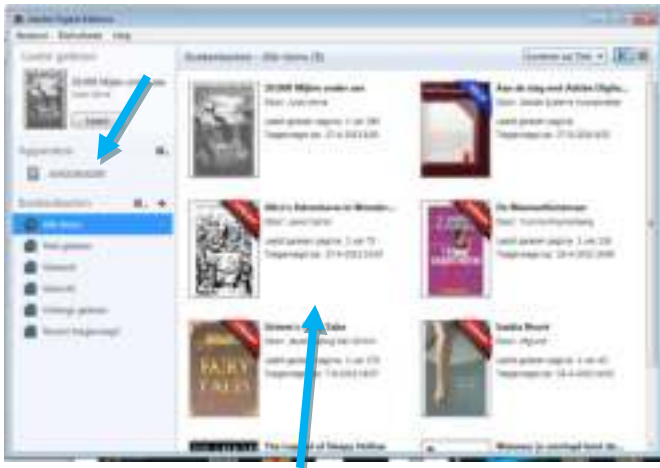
Adobe Digital Editions
Bestand Bibliotheek Help

Laatst gelezen
20.000 Mijlen onder zee
Jules Verne
Lezen

Apparaten
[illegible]

Boekenplanken
Alle items
Niet gelezen
Geleend
Gekocht
Onlangs gelezen
Recent toegevoegd

Boekenplanken - Alle items (8)
Sorteren op Titel

20.000 Mijlen onder zee
Door: Jules Verne
Laatst gelezen pagina: 1 van 390
Toegevoegd op: 27-4-2012 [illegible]

Aan de slag met Adobe Digita...
Door: Adobe Systems Incorporated
Laatst gelezen pagina: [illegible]
Toegevoegd op: 27-4-2012 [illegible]

Alice's Adventures in Wonder...
Door: Lewis Carroll
Laatst gelezen pagina: 1 van 73
Toegevoegd op: 27-4-2012 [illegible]

De Mosselfluisteraar
Door: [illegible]
Laatst gelezen pagina: 1 van 139
Toegevoegd op: 18-4-2012 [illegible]

Grimm's Fairy Tales
Door: Jacob Grimm and Wilhelm Grimm
Laatst gelezen pagina: 1 van 379
Toegevoegd op: 7-6-2012 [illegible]

Isabel Bruck
Door: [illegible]
Laatst gelezen pagina: 1 van 45
Toegevoegd op: 18-4-2012 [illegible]

The Legend of Sleepy Hollow

Welkom in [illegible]